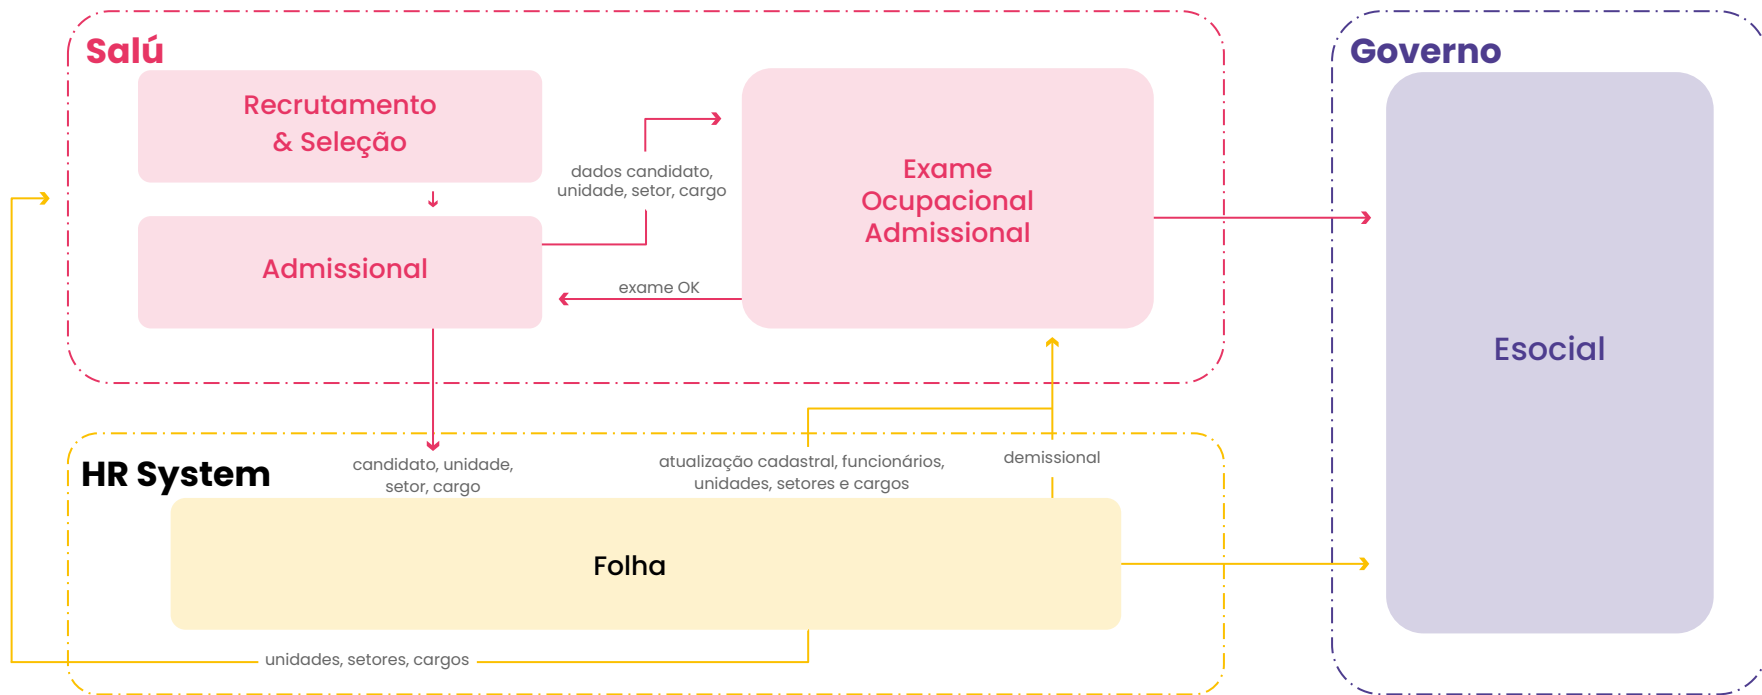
Salú

Recrutamento & Seleção

dados candidato, unidade, setor, cargo

Exame Ocupacional Admissional

Admissional

exame OK

Governo

Esocial

HR System

candidato, unidade, setor, cargo

atualização cadastral, funcionários, unidades, setores e cargos

demissional

Folha

unidades, setores, cargos